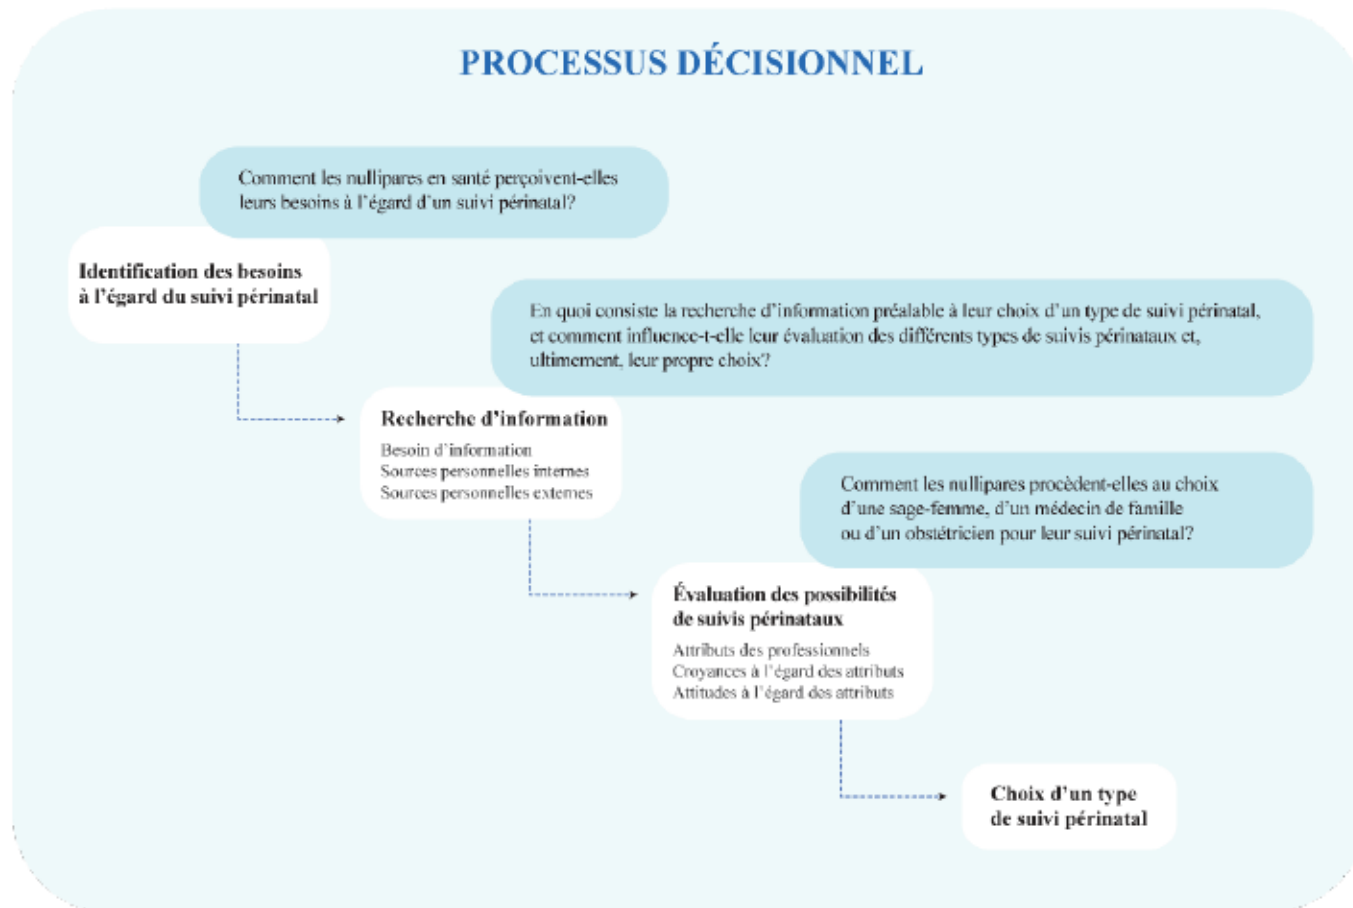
PROCESSUS DÉCISIONNEL

Comment les nullipares en santé perçoivent-elles leurs besoins à l'égard d'un suivi périnatal?

Identification des besoins à l'égard du suivi périnatal

En quoi consiste la recherche d'information préalable à leur choix d'un type de suivi périnatal, et comment influence-t-elle leur évaluation des différents types de suivis périnataux et, ultimement, leur propre choix?

Recherche d'information

Besoin d'information
Sources personnelles internes
Sources personnelles externes

Comment les nullipares procèdent-elles au choix d'une sage-femme, d'un médecin de famille ou d'un obstétricien pour leur suivi périnatal?

Évaluation des possibilités de suivis périnataux

Attributs des professionnels
Croyances à l'égard des attributs
Attitudes à l'égard des attributs

Choix d'un type de suivi périnatal